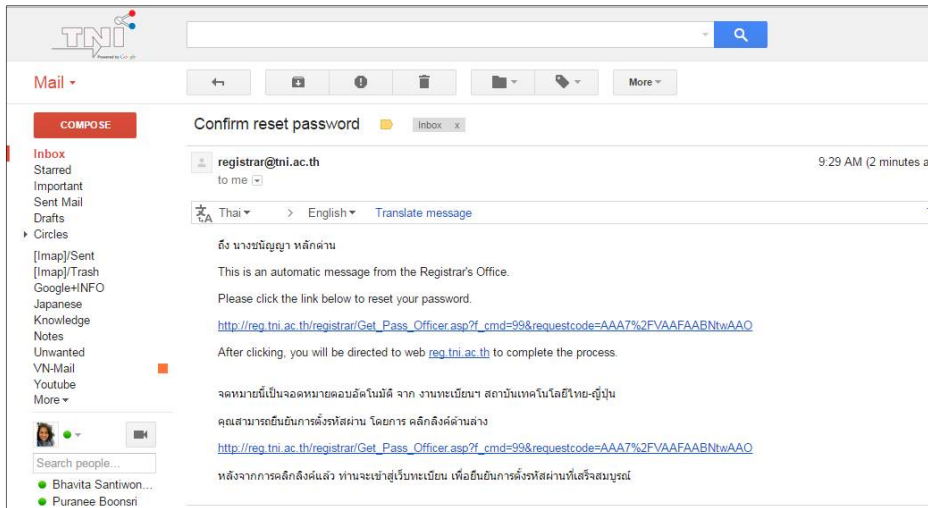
TNI
Powered by Google

Mail ▾

More ▾

COMPOSE

Inbox
Starred
Important
Sent Mail
Drafts
Circles
[Imap]/Sent
[Imap]/Trash
Google+INFO
Japanese
Knowledge
Notes
Unwanted
VN-Mail
Youtube
More ▾

Search people...
Bhavita Santiwon...
Puranee Boonsri

Confirm reset password Inbox x

registrar@tni.ac.th
to me

9:29 AM (2 minutes a

Thai ▾ > English ▾ Translate message

ถึง นางชนัญญา หลักด่าน

This is an automatic message from the Registrar's Office.

Please click the link below to reset your password.

http://reg.tni.ac.th/registrar/Get_Pass_Officer.asp?f_cmd=99&requestcode=AAA7%2FVAAFAABNtwAAO

After clicking, you will be directed to web reg.tni.ac.th to complete the process.

จดหมายนี้เป็นจดหมายตอบอัตโนมัติ จาก งานทะเบียนฯ สถาบันเทคโนโลยีไทย-ญี่ปุ่น

คุณสามารถยืนยันการตั้งรหัสผ่าน โดยการ คลิกลิงค์ด้านล่าง

http://reg.tni.ac.th/registrar/Get_Pass_Officer.asp?f_cmd=99&requestcode=AAA7%2FVAAFAABNtwAAO

หลังจากการคลิกลิงค์แล้ว ท่านจะเข้าสู่เว็บทะเบียน เพื่อยืนยันการตั้งรหัสผ่านที่เสร็จสมบูรณ์